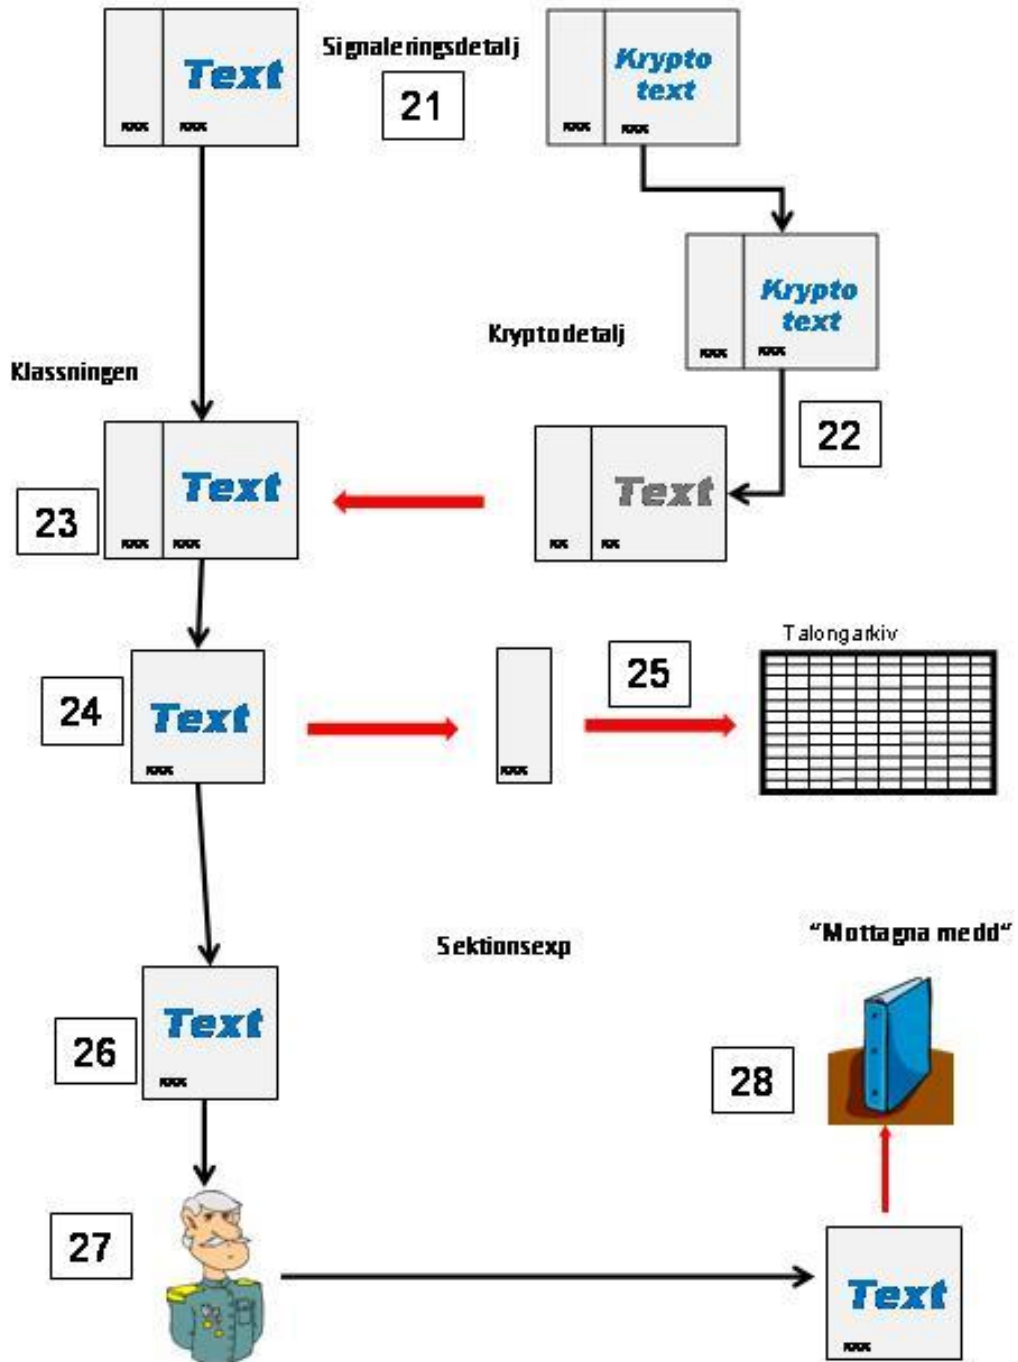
Text
xxx xxx

Signaleringsdetalj

21

Krypto text
xxx xxx

Krypto text
xxx xxx

Kryptodetalj

Klassningen

22

Text
xxx xxx

23

Text
xx xx

Talongarkiv

24

Text
xxx

xxx

25

Sektionsexp

"Mottagna medd"

Text
xxx

26

28

27

Text
xxx